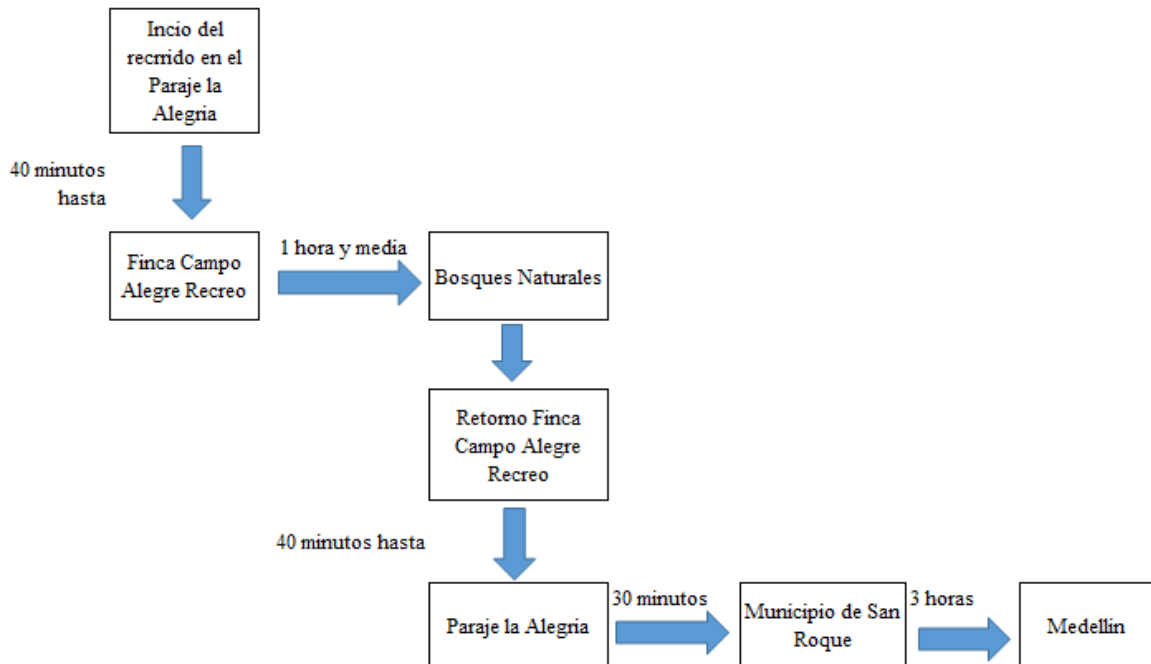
Incio del recrrido en el Paraje la Alegria

40 minutos hasta

Finca Campo Alegre Recreo

1 hora y media

Bosques Naturales

Retorno Finca Campo Alegre Recreo

40 minutos hasta

Paraje la Alegria

30 minutos

Municipio de San Roque

3 horas

Medellin